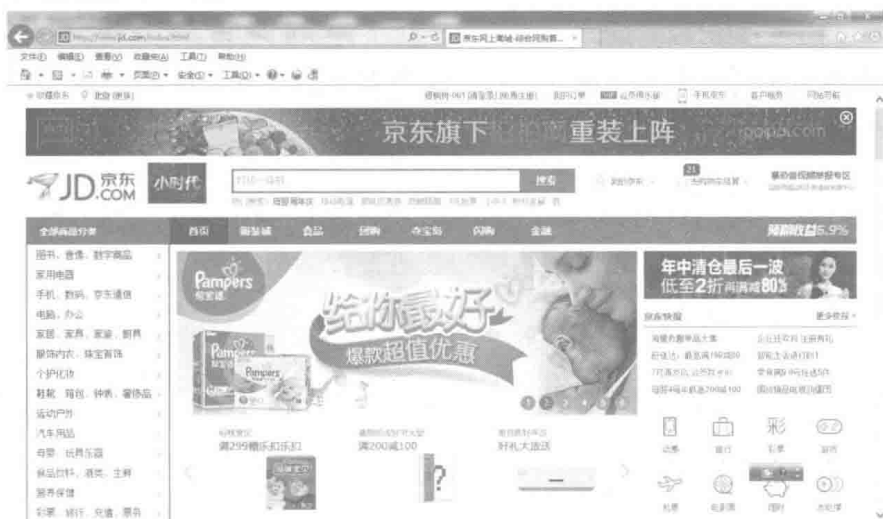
http://www.jd.com/index.html
京东网上商城-综合网购首...
文件(F) 编辑(E) 查看(V) 收藏夹(A) 工具(T) 帮助(H)
页面(P) 安全(S) 工具(O)
收藏京东 北京
我的订单 手机京东 客户服务 网站导航
京东旗下 重装上阵
JD.COM 京东
小时代
搜索
我的京东
去购物车结算
全部商品分类
首页 服装城 食品 团购 夺宝岛 闪购 金融
图书、音像、数字商品
家用电器
手机、数码、京东通信
电脑、办公
家居、家具、家装、厨具
服饰内衣、珠宝首饰
个护化妆
鞋靴、箱包、钟表、奢侈品
运动户外
汽车用品
母婴、玩具乐器
食品饮料、酒类、生鲜
营养保健
彩票、旅行、充值、票务
Pampers
帮宝适
给你最好
爆款超值优惠
满299赠乐扣乐扣
满200减100
好礼大放送
年中清仓最后一波
低至2折 再满减80元
京东快报
更多快报
话费
旅行
彩票
游戏
机票
电影票
理财
水电煤
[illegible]